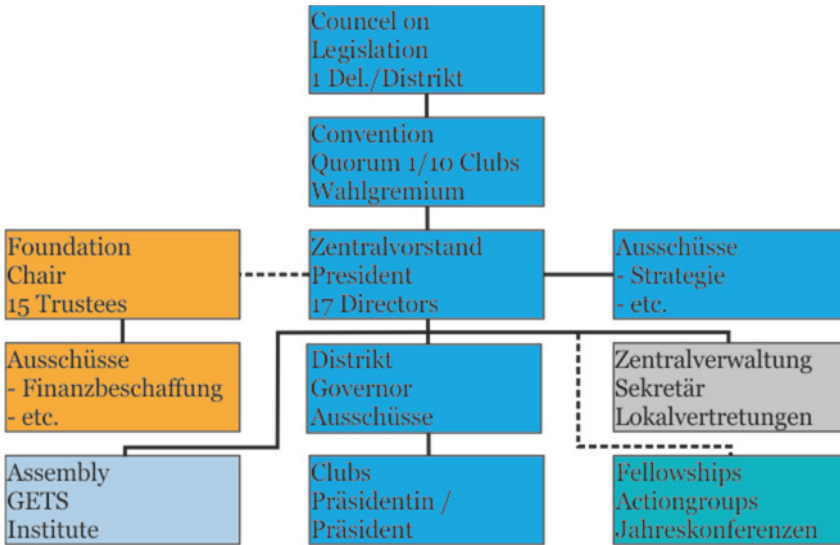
Councel on
Legislation
1 Del./Distrikt

Convention
Quorum 1/10 Clubs
Wahlgremium

Foundation
Chair
15 Trustees

Zentralvorstand
President
17 Directors

Ausschüsse
- Strategie
- etc.

Ausschüsse
- Finanzbeschaffung
- etc.

Distrikt
Governor
Ausschüsse

Zentralverwaltung
Sekretär
Lokalvertretungen

Assembly
GETS
Institute

Clubs
Präsidentin /
Präsident

Fellowships
Actiongroups
Jahreskonferenzen